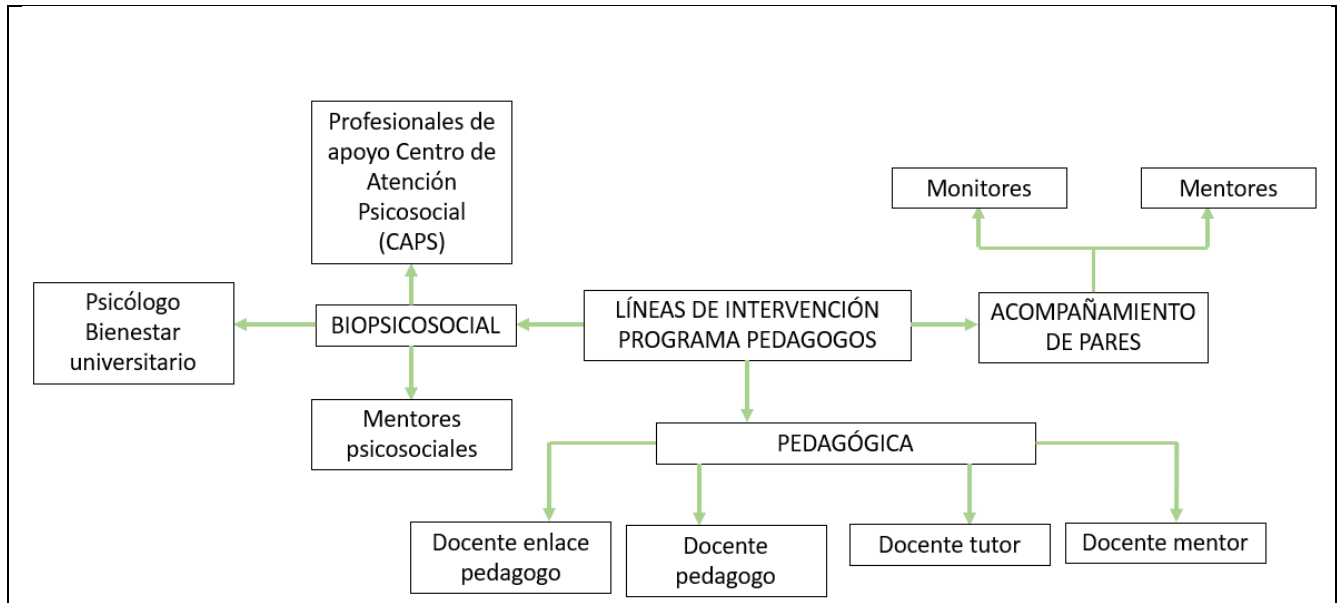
Profesionales de apoyo Centro de Atención Psicosocial (CAPS)

Monitores

Mentores

Psicólogo Bienestar universitario

BIOPSICOSOCIAL

LÍNEAS DE INTERVENCIÓN PROGRAMA PEDAGOGOS

ACOMPAÑAMIENTO DE PARES

Mentores psicosociales

PEDAGÓGICA

Docente enlace pedagogo

Docente pedagogo

Docente tutor

Docente mentor